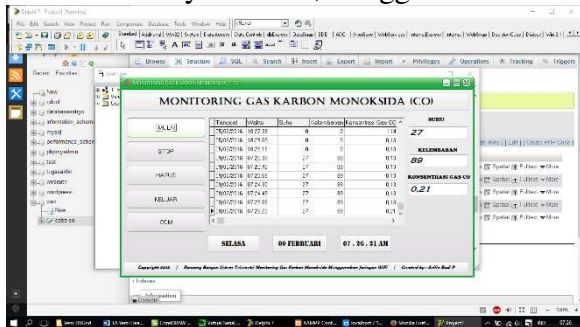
Delphi 7 - Project1 [Running]

File Edit Search View Project Run Component Database Tools Window Help

Browse | Structure | SQL | Search | Insert | Export | Import | Privileges | Operations | Tracking | Triggers

Recent Favorites

New
cdcol
data
information_schema
mysql
performance_schema
phpmyadmin
test
tugasakhir
webauth
wordpress
wan
New
data co

MONITORING GAS KARBON MONOKSIDA (CO)

MULAI

STOP

HAPUS

KELUAR

COM

| Tanggal | Waktu | Suhu | Kelembaban | Konsentrasi Gas CO |
|---|---|---|---|---|
| 15/03/2016 | 18:27:35 | 0 | 0 | 0.14 |
| 15/03/2016 | 18:27:40 | 0 | 0 | 0.13 |
| 15/03/2016 | 18:27:45 | 0 | 0 | 0.13 |
| 15/03/2016 | 07:23:36 | 27 | 89 | 0.13 |
| 15/03/2016 | 07:23:46 | 27 | 89 | 0.13 |
| 15/03/2016 | 07:23:56 | 27 | 89 | 0.13 |
| 15/03/2016 | 07:24:06 | 27 | 89 | 0.13 |
| 15/03/2016 | 07:24:16 | 27 | 89 | 0.13 |
| 15/03/2016 | 07:24:26 | 27 | 89 | 0.13 |
| 15/03/2016 | 07:25:21 | 27 | 89 | 0.21 |

SUHU
27

KELEMBABAN
89

KONSENTRASI GAS CO
0,21

SELASA

09 FEBRUARI

07 : 36 : 31 AM

Copyright 2016 | Rancang Bangun Sistem Telemetri Monitoring Gas Karbon Monoksida Menggunakan Jaringan WiFi | Created by: Ariffin Bud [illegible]

Indexes

Information

Console

07:36